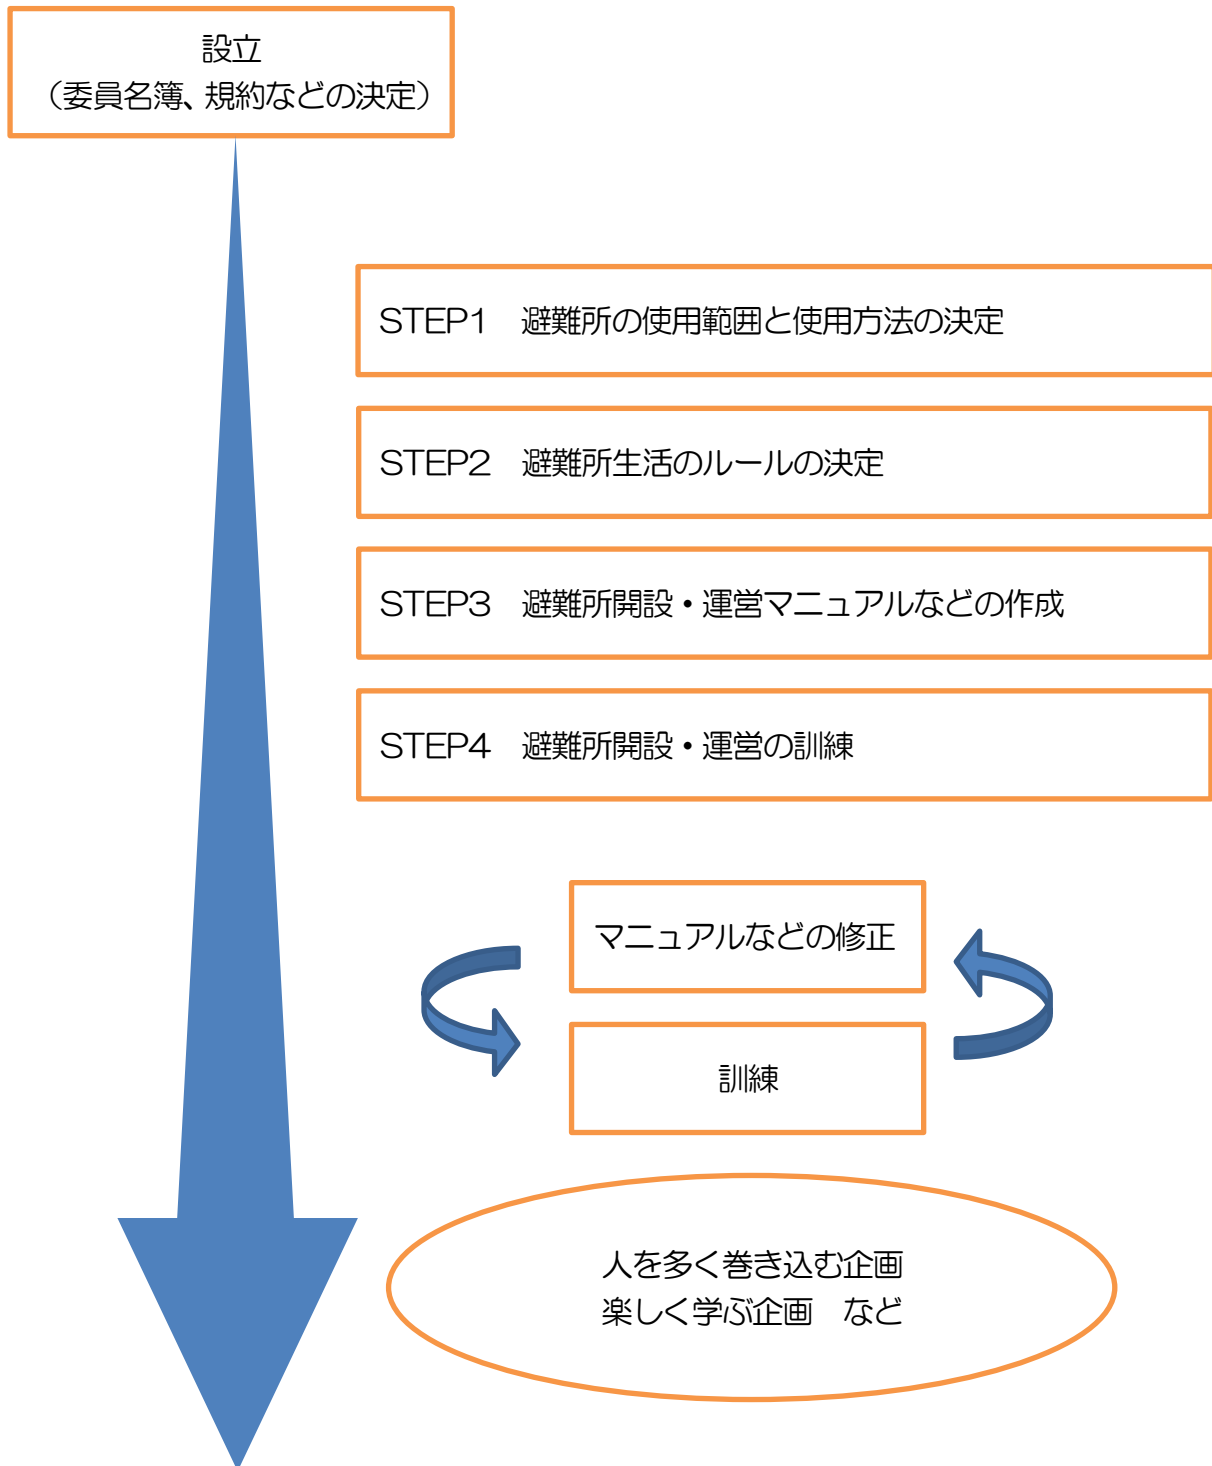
設立
（委員名簿、規約などの決定）

STEP1　避難所の使用範囲と使用方法の決定

STEP2　避難所生活のルールの決定

STEP3　避難所開設・運営マニュアルなどの作成

STEP4　避難所開設・運営の訓練

マニュアルなどの修正

訓練

人を多く巻き込む企画
楽しく学ぶ企画　など